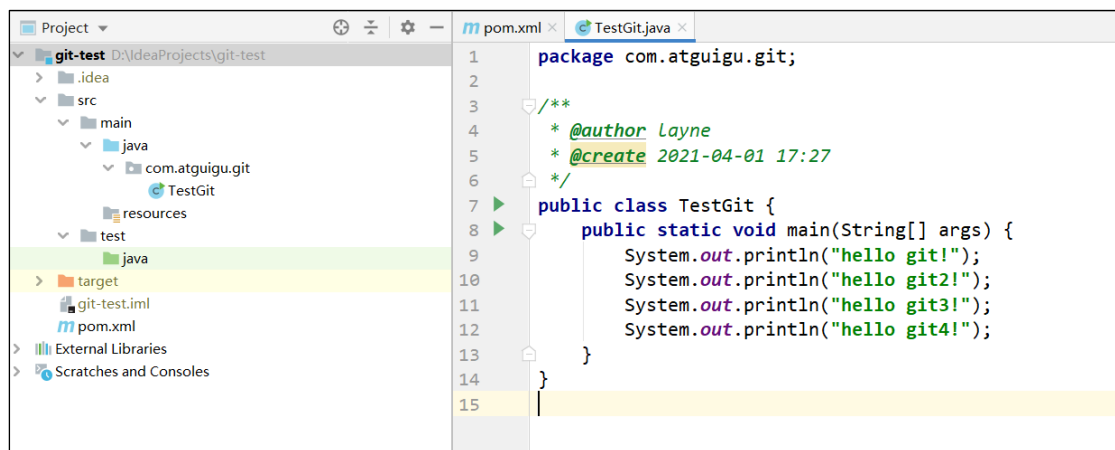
Project

git-test D:\IdeaProjects\git-test
.idea
src
main
java
com.atguigu.git
TestGit
resources
test
java
target
git-test.iml
pom.xml
External Libraries
Scratches and Consoles

pom.xml × TestGit.java ×

1 package com.atguigu.git;
2
3 /**
4 * @author Layne
5 * @create 2021-04-01 17:27
6 */
7 public class TestGit {
8 public static void main(String[] args) {
9 System.out.println("hello git!");
10 System.out.println("hello git2!");
11 System.out.println("hello git3!");
12 System.out.println("hello git4!");
13 }
14 }
15